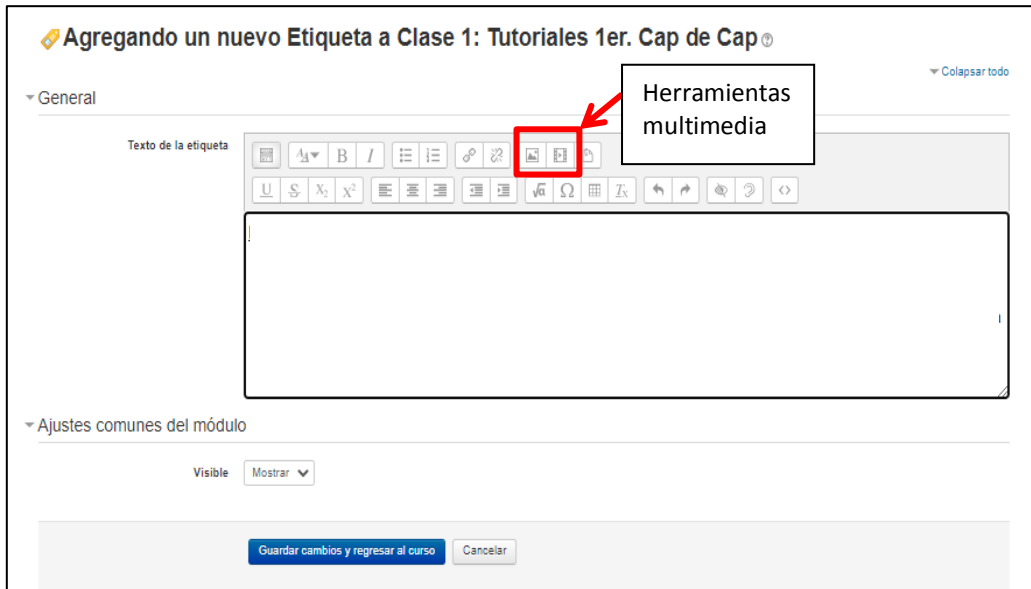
Agregando un nuevo Etiqueta a Clase 1: Tutoriales 1er. Cap de Cap

Colapsar todo

General

Herramientas multimedia

Texto de la etiqueta

B I

U S $X_2$ $X^2$

Ω $T_x$

Ajustes comunes del módulo

Visible Mostrar

Guardar cambios y regresar al curso Cancelar